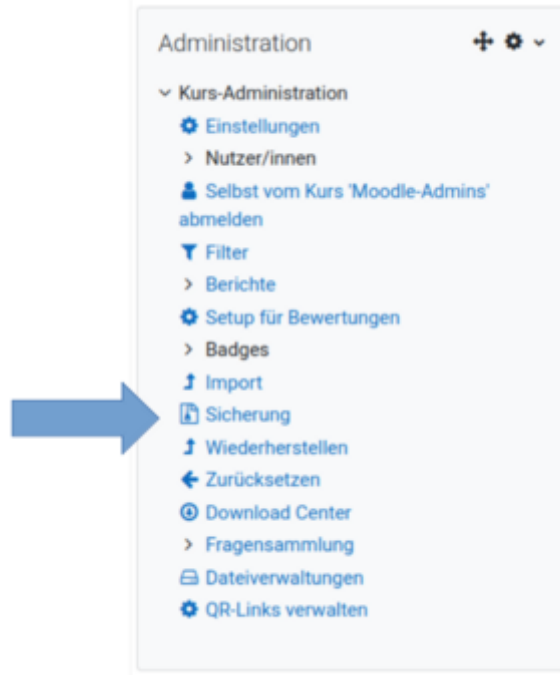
Administration

Kurs-Administration
Einstellungen
Nutzer/innen
Selbst vom Kurs 'Moodle-Admins' abmelden
Filter
Berichte
Setup für Bewertungen
Badges
Import
Sicherung
Wiederherstellen
Zurücksetzen
Download Center
Fragensammlung
Dateiverwaltungen
QR-Links verwalten